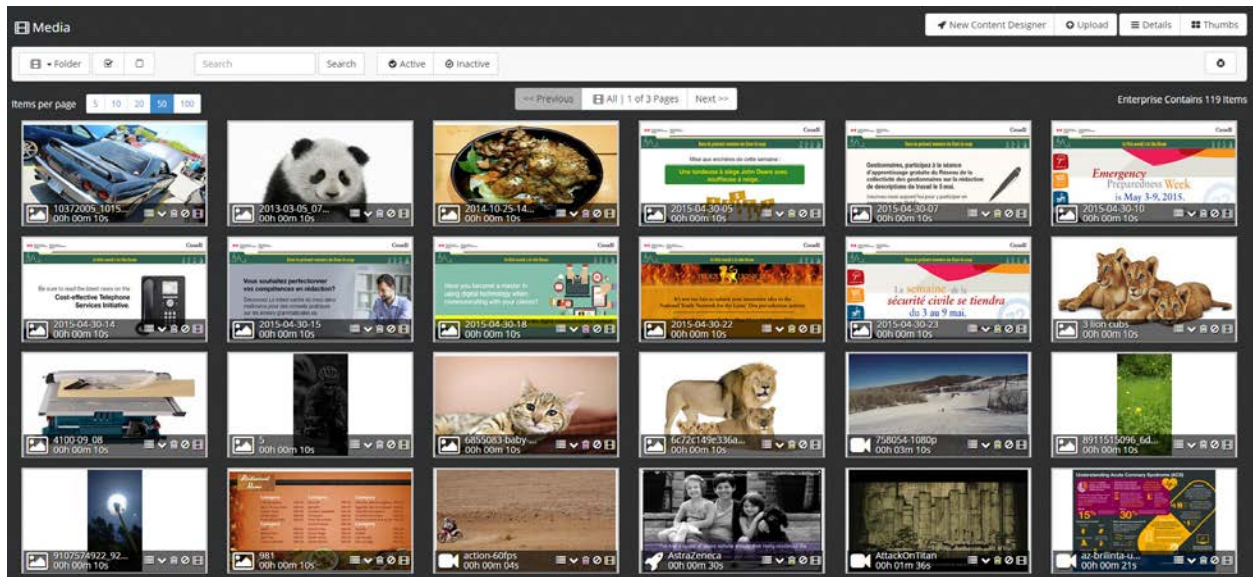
Media

New Content Designer | Upload | Details | Thumbs

Folder | Search | Search | Active | Inactive

Items per page 5 | 10 | 20 | 50 | 100

<< Previous | All | 1 of 3 Pages | Next >>

Enterprise Contains 119 Items

10372005_1015... 00h 00m 10s

2013-03-05_07... 00h 00m 10s

2014-10-25-14... 00h 00m 10s

2015-04-30-05 00h 00m 10s

Mise aux enchères de cette semaine : Une tondeuse à siège John Deere avec souffleuse à neige.

2015-04-30-07 00h 00m 10s

Gestionnaires, participez à la séance d'apprentissage gratuite du Réseau de la collectivité des gestionnaires sur la rédaction de descriptions de travail le 5 mai.

2015-04-30-10 00h 00m 10s

Emergency Preparedness Week is May 3-9, 2015.

2015-04-30-14 00h 00m 10s

Be sure to read the latest news on the Cost-effective Telephone Services Initiative.

2015-04-30-15 00h 00m 10s

Vous souhaitez perfectionner vos compétences en rédaction?

2015-04-30-18 00h 00m 10s

Have you become a master in using digital technology when communicating with your clients?

2015-04-30-22 00h 00m 10s

2015-04-30-23 00h 00m 10s

La semaine de la sécurité civile se tiendra du 3 au 9 mai.

3 lion cubs 00h 00m 10s

4100-09_08 00h 00m 10s

5 00h 00m 10s

6855083-baby... 00h 00m 10s

6c72c149e336a... 00h 00m 10s

758054-1080p 00h 03m 10s

8911515096_6d... 00h 00m 10s

9107574922_92... 00h 00m 10s

981 00h 00m 10s

action-60fps 00h 00m 04s

AstraZeneca 00h 00m 30s

AttackOnTitan 00h 01m 36s

Understanding Acute Coronary Syndrome (ACS)

az-brilinta-u... 00h 00m 21s